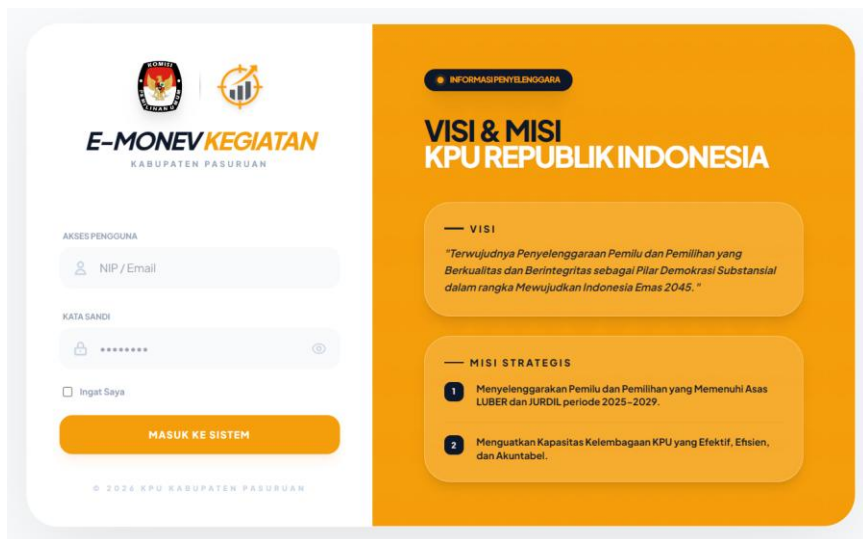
KOMISI PEMILIHAN UMUM

E-MONEV KEGIATAN
KABUPATEN PASURUAN

AKSES PENGGUNA
NIP / Email

KATA SANDI
••••••••

Ingat Saya

MASUK KE SISTEM

© 2026 KPU KABUPATEN PASURUAN

INFORMASI PENYELENGGARA

VISI & MISI
KPU REPUBLIK INDONESIA

— VISI
"Terwujudnya Penyelenggaraan Pemilu dan Pemilihan yang Berkualitas dan Berintegritas sebagai Pilar Demokrasi Substansial dalam rangka Mewujudkan Indonesia Emas 2045."

— MISI STRATEGIS
1 Menyelenggarakan Pemilu dan Pemilihan yang Memenuhi Asas LUBER dan JURDIL periode 2025-2029.

2 Menguatkan Kapasitas Kelembagaan KPU yang Efektif, Efisien, dan Akuntabel.